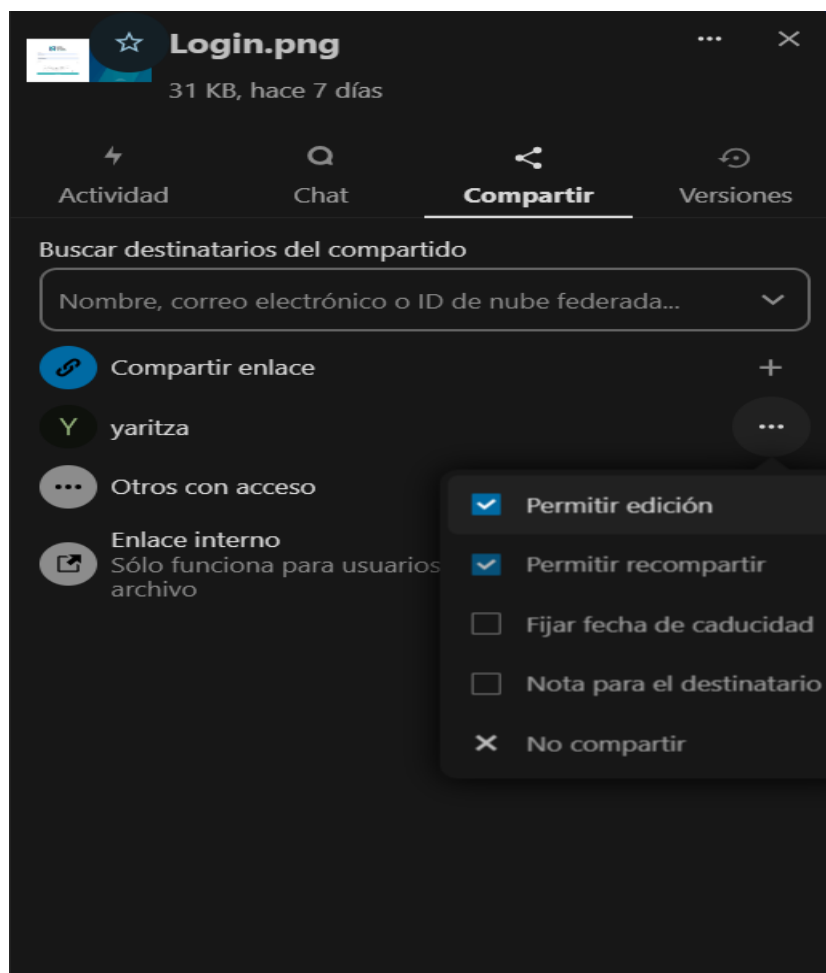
Login.png

31 KB, hace 7 días

Actividad
Chat
Compartir
Versiones

Buscar destinatarios del compartido

Nombre, correo electrónico o ID de nube federada...

Compartir enlace
+

Y yaritza

Otros con acceso

Enlace interno
Sólo funciona para usuarios
archivo

Permitir edición
Permitir recompartir
Fijar fecha de caducidad
Nota para el destinatario
No compartir